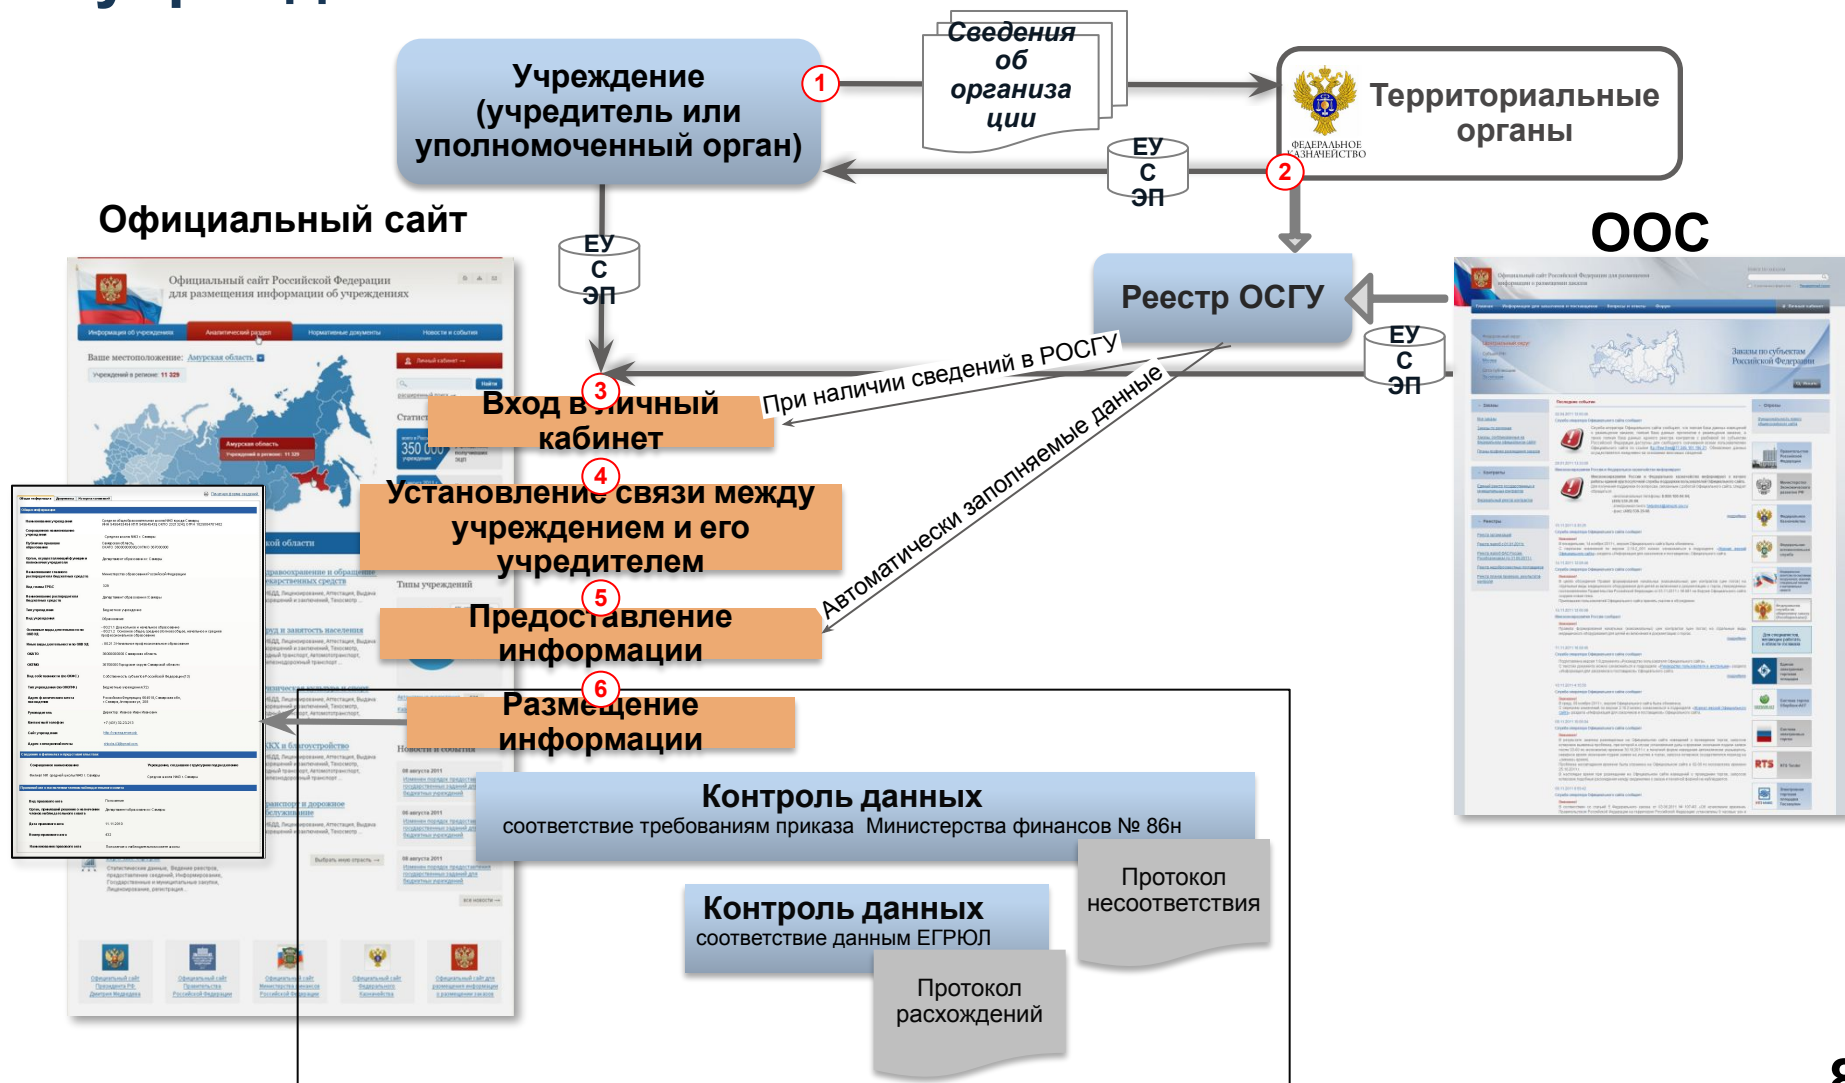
Учреждение (учредитель или уполномоченный орган)

1

Сведения об организации

Территориальные органы

ФЕДЕРАЛЬНОЕ КАЗНАЧЕЙСТВО

ЕУ С ЭП

2

Официальный сайт

ЕУ С ЭП

ООС

Реестр ОСГУ

ЕУ С ЭП

Официальный сайт Российской Федерации для размещения информации об учреждениях

Информация об учреждениях | Аналитический раздел | Нормативные документы | Новости и события

Ваше местоположение: Амурская область

Учреждений в регионе: 11 329

Амурская область

При наличии сведений в РОСГУ

3
Вход в личный кабинет

Автоматически заполняемые данные

4
Установление связи между учреждением и его учредителем

5
Предоставление информации

6
Размещение информации

Контроль данных
соответствие требованиям приказа Министерства финансов № 86н

Протокол несоответствия

Контроль данных
соответствие данным ЕГРЮЛ

Протокол расхождений